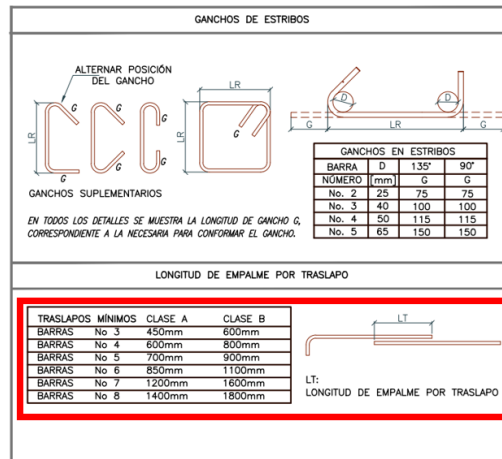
GANCHOS DE ESTRIBOS

ALTERNAR POSICIÓN DEL GANCHO

LR

G

G

LR

G

G

G

G

G

D

D

G

LR

G

GANCHOS SUPLEMENTARIOS

GANCHOS EN ESTRIBOS

| BARRA | D | 135° | 90° |
|---|---|---|---|
| NÚMERO | (mm) | G | G |
| No. 2 | 25 | 75 | 75 |
| No. 3 | 40 | 100 | 100 |
| No. 4 | 50 | 115 | 115 |
| No. 5 | 65 | 150 | 150 |

EN TODOS LOS DETALLES SE MUESTRA LA LONGITUD DE GANCHO G, CORRESPONDIENTE A LA NECESARIA PARA CONFORMAR EL GANCHO.

LONGITUD DE EMPALME POR TRASLAPO

| TRASLAPOS MÍNIMOS | | CLASE A | CLASE B |
|---|---|---|---|
| BARRAS | No 3 | 450mm | 600mm |
| BARRAS | No 4 | 600mm | 800mm |
| BARRAS | No 5 | 700mm | 900mm |
| BARRAS | No 6 | 850mm | 1100mm |
| BARRAS | No 7 | 1200mm | 1600mm |
| BARRAS | No 8 | 1400mm | 1800mm |

LT

LT:
LONGITUD DE EMPALME POR TRASLAPO